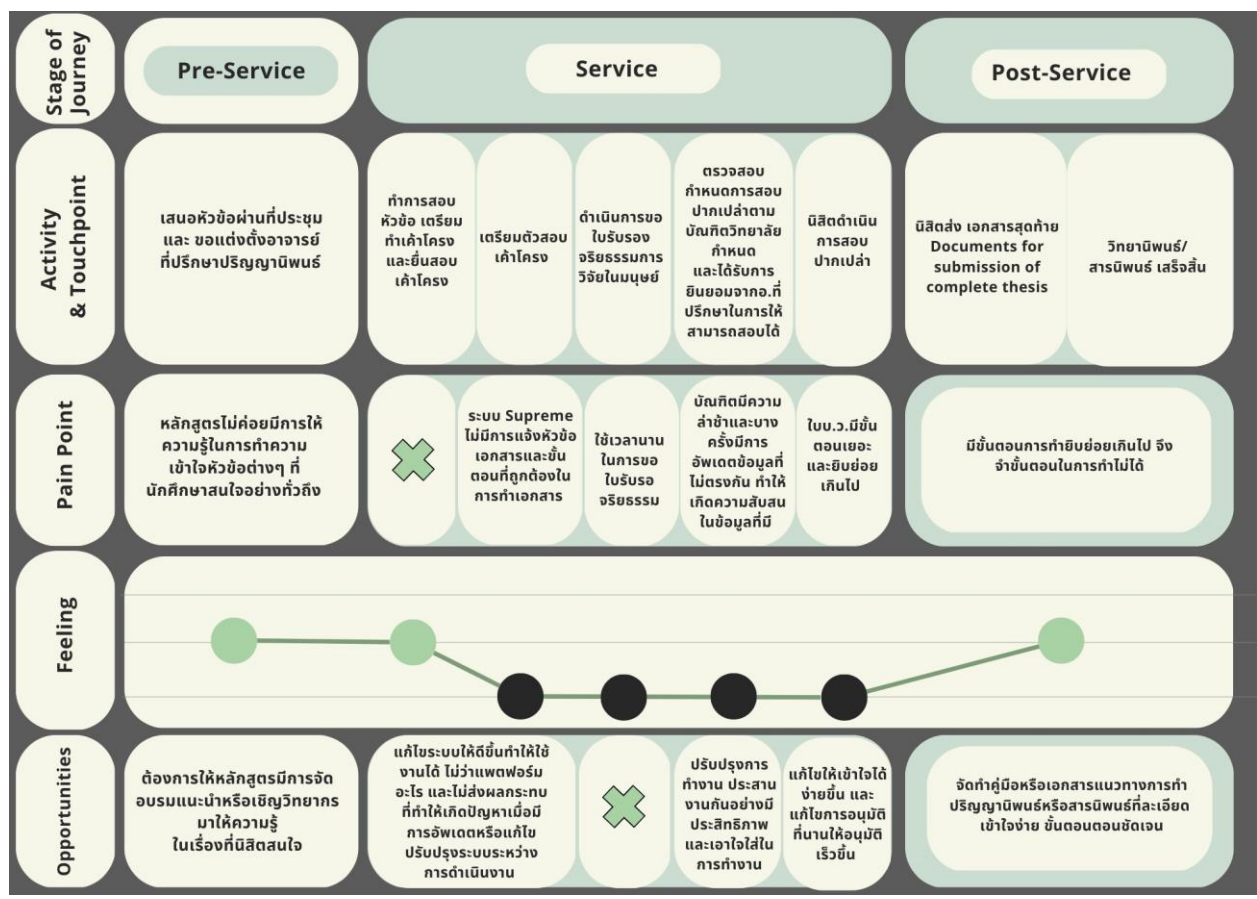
Stage of Journey

Pre-Service

Service

Post-Service

Activity & Touchpoint

เสนอหัวข้อผ่านที่ประชุม และ ขอแต่งตั้งอาจารย์ที่ปรึกษาปริญญานิพนธ์

ทำการสอบหัวข้อ เตรียมทำเค้าโครง และยื่นสอบเค้าโครง

เตรียมตัวสอบเค้าโครง

ดำเนินการขอใบรับรองจริยธรรมการวิจัยในมนุษย์

ตรวจสอบกำหนดการสอบปากเปล่าตามบัณฑิตวิทยาลัยกำหนด และได้รับการยินยอมจากอ.ที่ปรึกษาในการให้สามารถสอบได้

นิสิตดำเนินการสอบปากเปล่า

นิสิตส่ง เอกสารสุดท้าย Documents for submission of complete thesis

วิทยานิพนธ์/สารนิพนธ์ เสร็จสิ้น

Pain Point

หลักสูตรไม่ค่อยมีการให้ความรู้ในการทำความเข้าใจหัวข้อต่างๆ ที่นักศึกษาสนใจอย่างทั่วถึง

ระบบ Supreme ไม่มีการแจ้งหัวข้อเอกสารและขั้นตอนที่ถูกต้องในการทำเอกสาร

ใช้เวลานานในการขอใบรับรองจริยธรรม

บัณฑิตมีความล่าช้าและบางครั้งมีการอัพเดตข้อมูลที่ไม่ตรงกัน ทำให้เกิดความสับสนในข้อมูลที่มี

ใบบ.ว.มีขั้นตอนเยอะและยิบย่อยเกินไป

มีขั้นตอนการทำยิบย่อยเกินไป จึงจำขั้นตอนในการทำไม่ได้

Feeling

Opportunities

ต้องการให้หลักสูตรมีการจัดอบรมแนะนำหรือเชิญวิทยากรมาให้ความรู้ ในเรื่องที่นิสิตสนใจ

แก้ไขระบบให้ดีขึ้นทำให้ใช้งานได้ ไม่ว่าแพตฟอร์มอะไร และไม่ส่งผลกระทบที่ทำให้เกิดปัญหาเมื่อมีการอัพเดตหรือแก้ไขปรับปรุงระบบระหว่างการดำเนินงาน

ปรับปรุงการทำงาน ประสานงานกันอย่างมีประสิทธิภาพ และเอาใจใส่ในการทำงาน

แก้ไขให้เข้าใจได้ง่ายขึ้น และแก้ไขการอนุมัติที่นานให้อนุมัติเร็วขึ้น

จัดทำคู่มือหรือเอกสารแนวทางการทำปริญญานิพนธ์หรือสารนิพนธ์ที่ละเอียด เข้าใจง่าย ขั้นตอนตอนชัดเจน